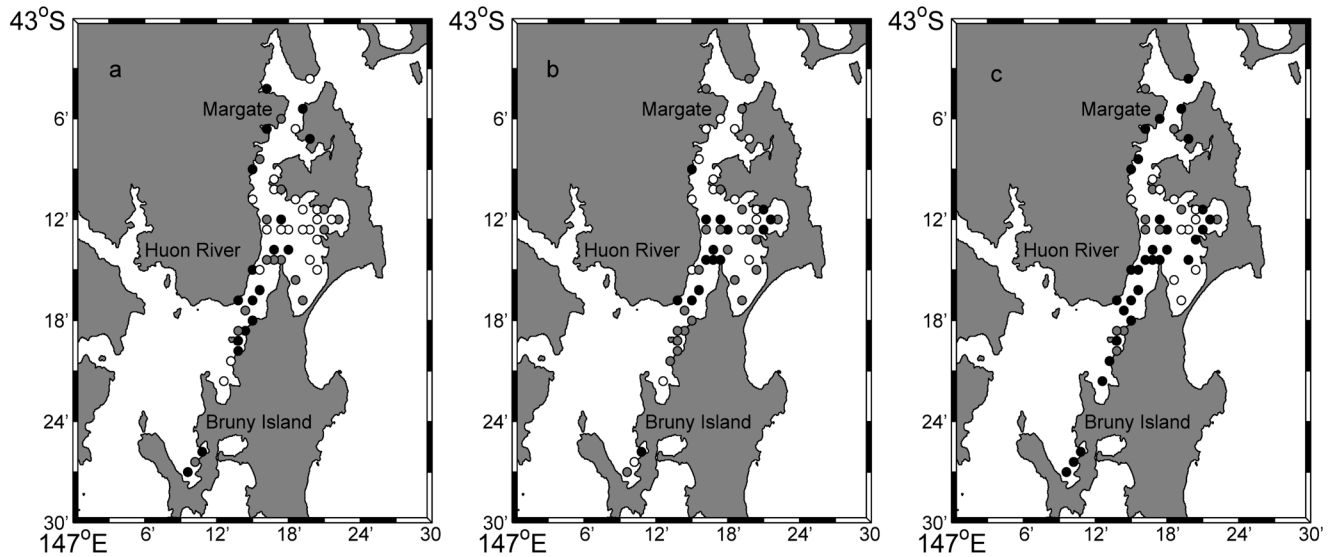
$43^oS$
a
Margate
6'
12'
Huon River
18'
24'
Bruny Island
30'
$147^oE$
6'
12'
18'
24'
30

$43^oS$
b
Margate
6'
12'
Huon River
18'
24'
Bruny Island
30'
$147^oE$
6'
12'
18'
24'
30

$43^oS$
c
Margate
6'
12'
Huon River
18'
24'
Bruny Island
30'
$147^oE$
6'
12'
18'
24'
30'